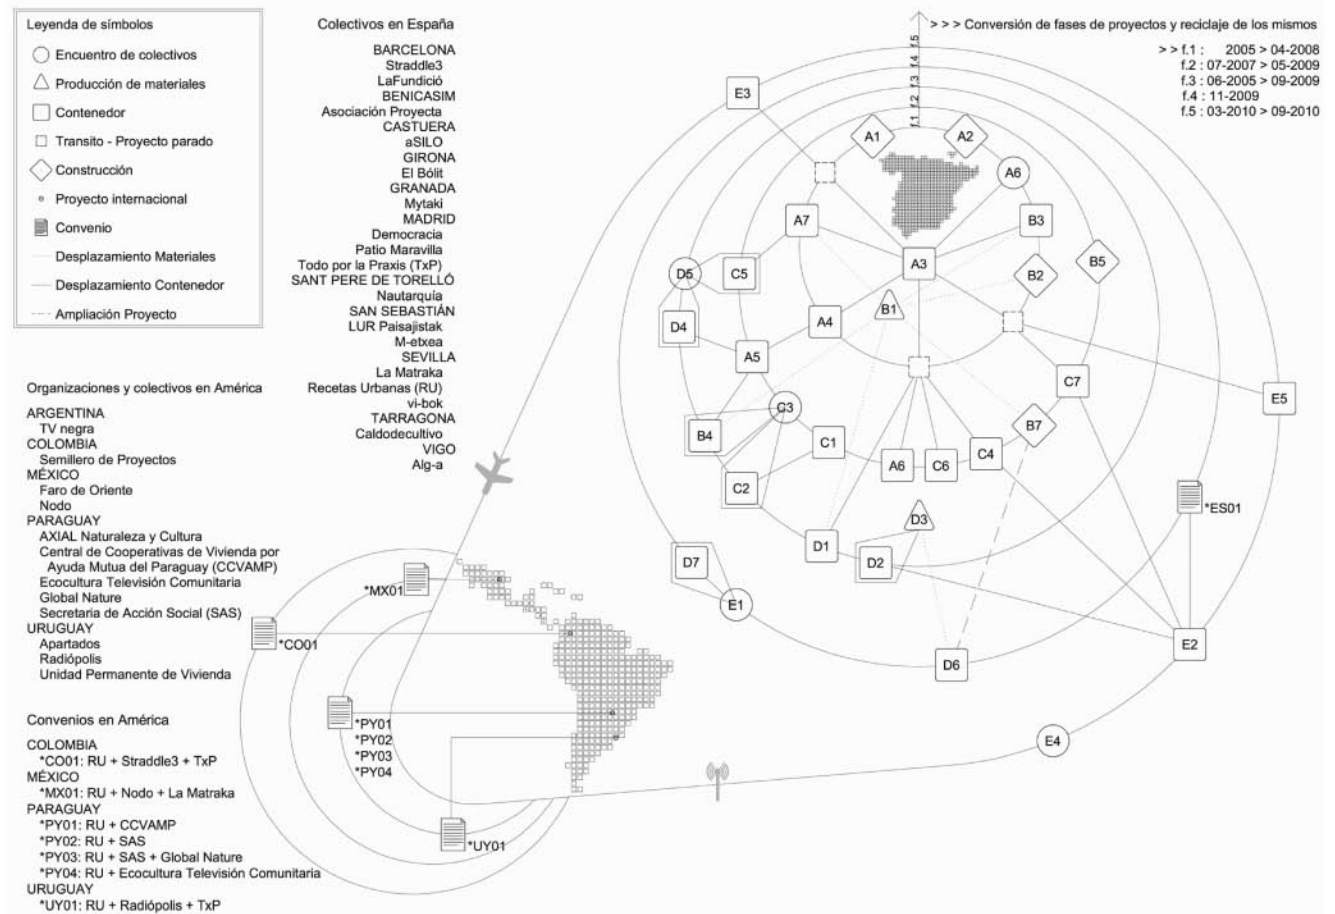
Leyenda de símbolos
Encuentro de colectivos
Producción de materiales
Contenedor
Transito - Proyecto parado
Construcción
Proyecto internacional
Convenio
Desplazamiento Materiales
Desplazamiento Contenedor
Ampliación Proyecto

Colectivos en España
BARCELONA
Straddle3
LaFundició
BENICASIM
Asociación Proyecta
CASTUERA
aSILO
GIRONA
El Bólit
GRANADA
Mytaki
MADRID
Democracia
Patio Maravilla
Todo por la Praxis (TxP)
SANT PERE DE TORELLÓ
Nautarquía
SAN SEBASTIÁN
LUR Paisajistak
M-etxea
SEVILLA
La Matraka
Recetas Urbanas (RU)
vi-bok
TARRAGONA
Caldodecultivo
VIGO
Alg-a

> > > Conversión de fases de proyectos y reciclaje de los mismos
> > f.1 : 2005 > 04-2008
f.2 : 07-2007 > 05-2009
f.3 : 06-2005 > 09-2009
f.4 : 11-2009
f.5 : 03-2010 > 09-2010

f.1 f.2 f.3 f.4 f.5

Organizaciones y colectivos en América
ARGENTINA
TV negra
COLOMBIA
Semillero de Proyectos
MÉXICO
Faro de Oriente
Nodo
PARAGUAY
AXIAL Naturaleza y Cultura
Central de Cooperativas de Vivienda por Ayuda Mutua del Paraguay (CCVAMP)
Ecocultura Televisión Comunitaria
Global Nature
Secretaria de Acción Social (SAS)
URUGUAY
Apartados
Radiópolis
Unidad Permanente de Vivienda

Convenios en América
COLOMBIA
*CO01: RU + Straddle3 + TxP
MÉXICO
*MX01: RU + Nodo + La Matraka
PARAGUAY
*PY01: RU + CCVAMP
*PY02: RU + SAS
*PY03: RU + SAS + Global Nature
*PY04: RU + Ecocultura Televisión Comunitaria
URUGUAY
*UY01: RU + Radiópolis + TxP

E3 A1 A2 A6 A7 B3 A3 B2 B5 D5 C5 B1 A4 D4 A5 C7 E5 C3 B4 C1 B7 A6 C6 C4 C2 *ES01 D3 D1 D7 D2 E1 E2 D6 E4
*MX01 *CO01 *PY01 *PY02 *PY03 *PY04 *UY01